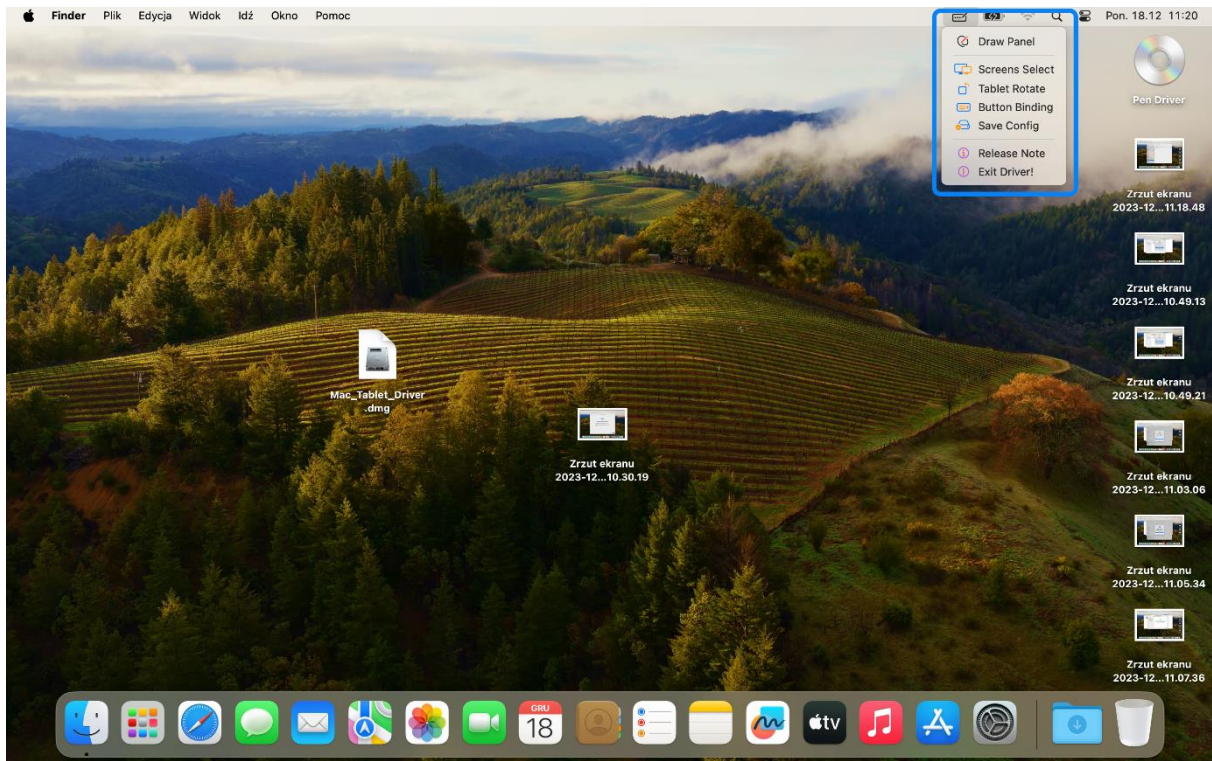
Finder Plik Edycja Widok Idź Okno Pomoc

Pon. 18.12 11:20

Draw Panel
Screens Select
Tablet Rotate
Button Binding
Save Config
Release Note
Exit Driver!

Pen Driver

Zrzut ekranu 2023-12...11.18.48

Zrzut ekranu 2023-12...10.49.13

Zrzut ekranu 2023-12...10.49.21

Zrzut ekranu 2023-12...11.03.06

Zrzut ekranu 2023-12...11.05.34

Zrzut ekranu 2023-12...11.07.36

Mac_Tablet_Driver.dmg

Zrzut ekranu 2023-12...10.30.19

GRU 18

tv